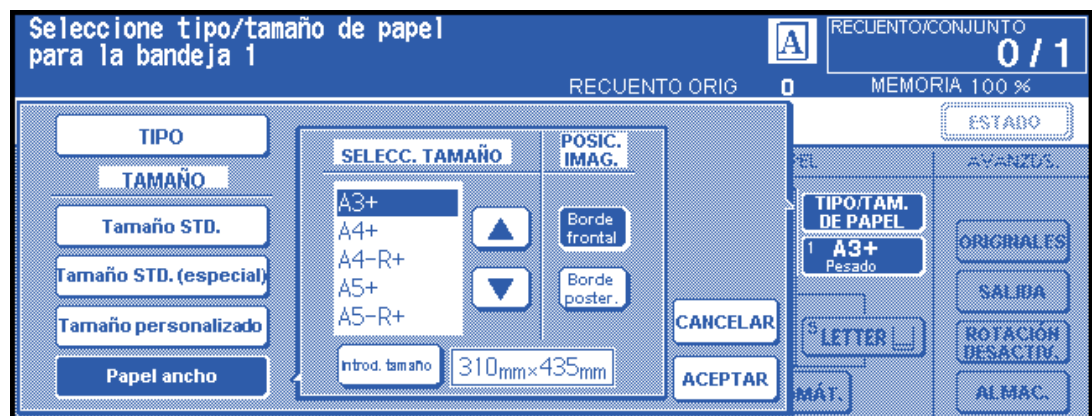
Seleccione tipo/tamaño de papel para la bandeja 1

A

RECUENTO/CONJUNTO
0 / 1

RECUENTO ORIG 0

MEMORIA 100 %

ESTADO

TIPO

TAMAÑO

Tamaño STD.

Tamaño STD. (especial)

Tamaño personalizado

Papel ancho

SELECC. TAMAÑO

POSIC. IMAG.

A3+
A4+
A4-R+
A5+
A5-R+

Borde frontal

Borde poster.

Introd. tamaño

310mm×435mm

CANCELAR

ACEPTAR

EL

AVANZDS.

TIPO/TAM. DE PAPEL

1 A3+
Pesado

ORIGINALES

SALIDA

ROTACIÓN DESACTIV.

ALMAC.

LETTER

MÁT.